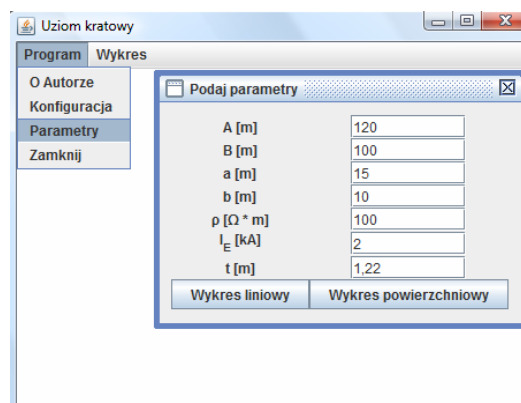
Uziom kratowy

Program Wykres

O Autorze
Konfiguracja
Parametry
Zamknij

Podaj parametry

| | |
|---|---|
| A [m] | 120 |
| B [m] | 100 |
| a [m] | 15 |
| b [m] | 10 |
| ρ [Ω * m] | 100 |
| $I_E$ [kA] | 2 |
| t [m] | 1,22 |

Wykres liniowy
Wykres powierzchniowy